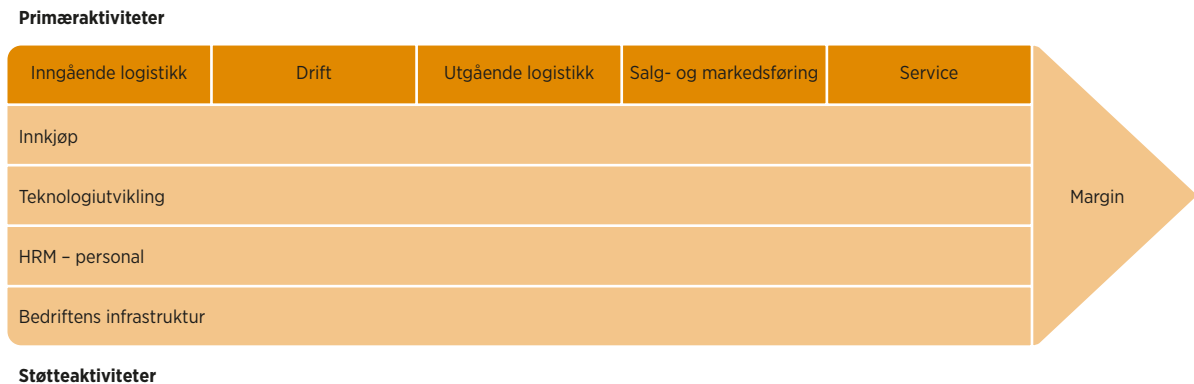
Primæraktiviteter

| Inngående logistikk | Drift | Utgående logistikk | Salg- og markedsføring | Service |
|---|---|---|---|---|

Innkjøp

Teknologiutvikling

HRM – personal

Bedriftens infrastruktur

Margin

Støtteaktiviteter